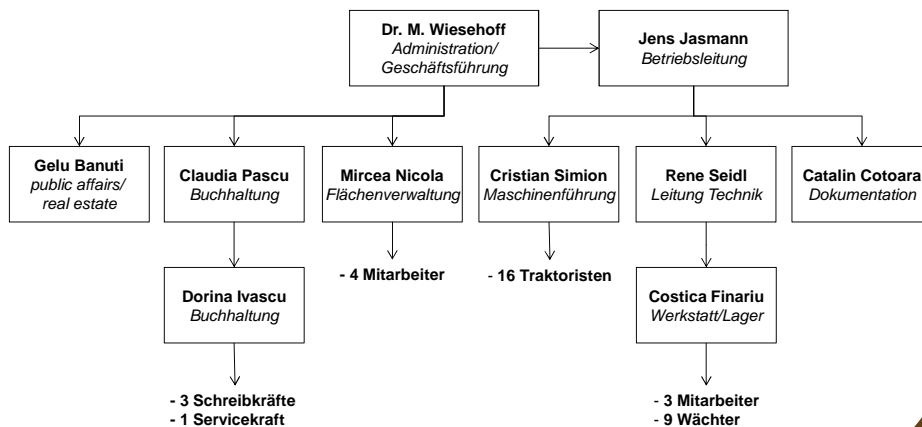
Dr. M. Wiesehoff
Administration/ Geschäftsführung

Jens Jasmann
Betriebsleitung

Gelu Banuti
public affairs/ real estate

Claudia Pascu
Buchhaltung

Dorina Ivascu
Buchhaltung

- 3 Schreibkräfte
- 1 Servicekraft

Mircea Nicola
Flächenverwaltung

- 4 Mitarbeiter

Cristian Simion
Maschinenführung

- 16 Traktoristen

Rene Seidl
Leitung Technik

Costica Finariu
Werkstatt/Lager

- 3 Mitarbeiter
- 9 Wächter

Catalin Cotoara
Dokumentation